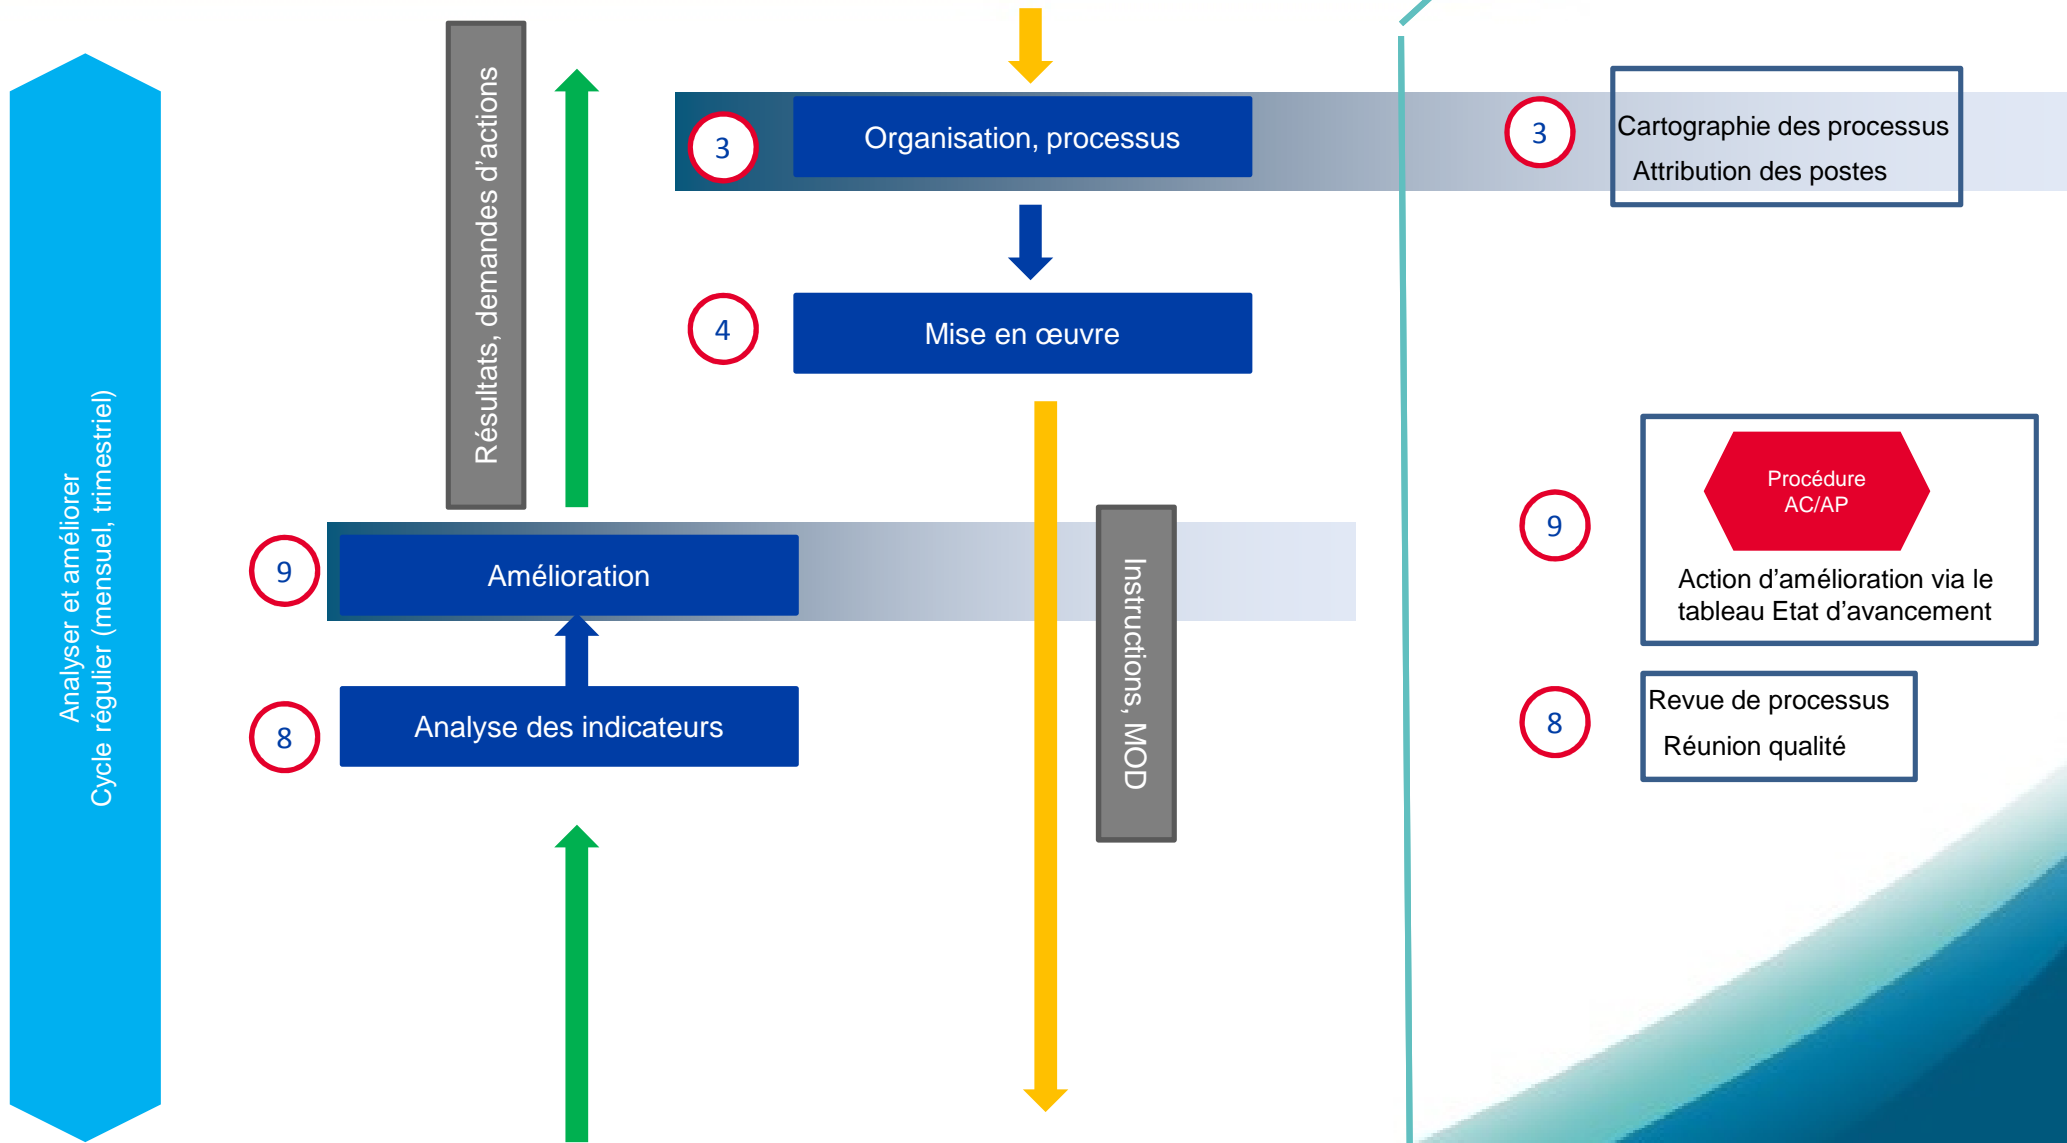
Analyser et améliorer
Cycle régulier (mensuel, trimestriel)

Résultats, demandes d’actions

3

Organisation, processus

4

Mise en œuvre

9

Amélioration

8

Analyse des indicateurs

Instructions, MOD

3

Cartographie des processus
Attribution des postes

9

Procédure AC/AP

Action d’amélioration via le tableau Etat d’avancement

8

Revue de processus
Réunion qualité